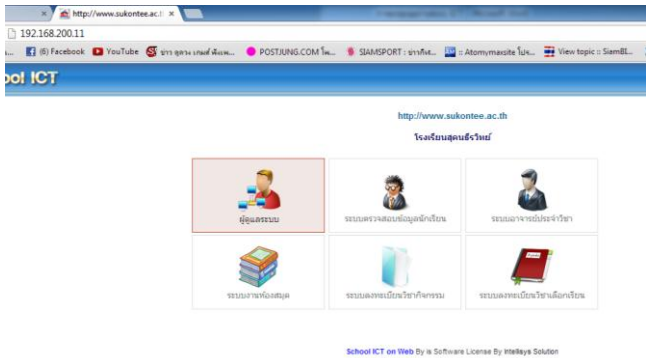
http://www.sukontee.ac.t ×

192.168.200.11

(6) Facebook YouTube ข่าว ดูดวง เกมส์ ฟังเพ... POSTJUNG.COM โพ... SIAMSPORT : ข่าวกีฬ... :: Atomymaxsite โปร... View topic :: SiamBL...

ool ICT

http://www.sukontee.ac.th

โรงเรียนสุคนธีรวิทย์

| | | |
|---|---|---|
| ผู้ดูแลระบบ | ระบบตรวจสอบข้อมูลนักเรียน | ระบบอาจารย์ประจำวิชา |
| ระบบงานห้องสมุด | ระบบลงทะเบียนวิชากิจกรรม | ระบบลงทะเบียนวิชาเลือกเรียน |

School ICT on Web By is Software License By Intellays Solution